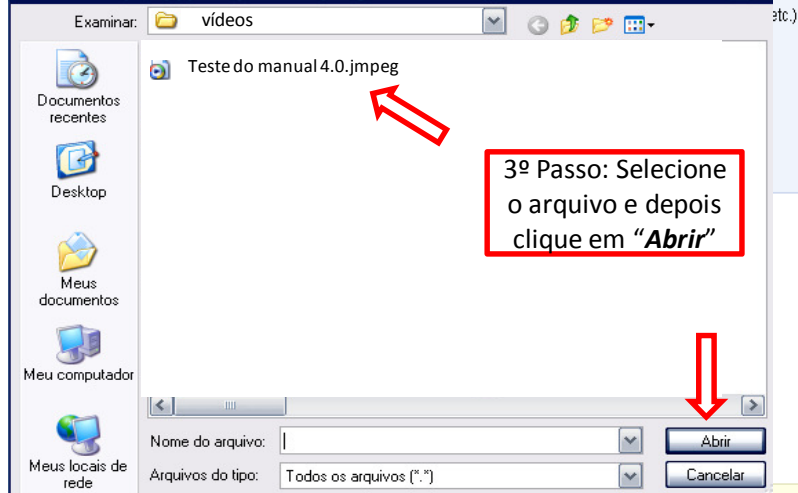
Examinar: vídeos

etc.)

Documentos recentes

Desktop

Meus documentos

Meu computador

Meus locais de rede

Teste do manual 4.0.jmpeg

3º Passo: Selecione o arquivo e depois clique em "*Abrir*"

Nome do arquivo:

Arquivos do tipo: Todos os arquivos (*.*)

Abrir

Cancelar